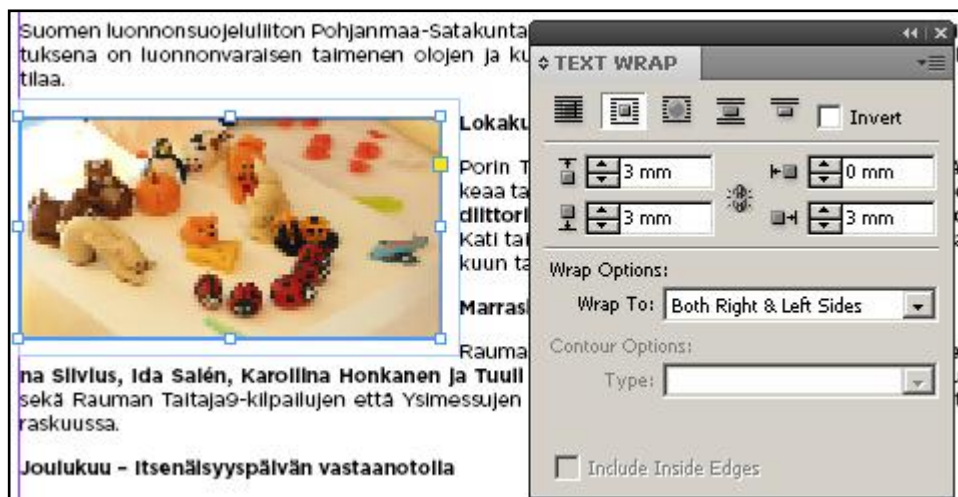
Suomen luonnonsuojeluliiton Pohjanmaa-Satakunta
tuksena on luonnonvaraisen taimenen olojen ja ku
tilaa.

Lokaku

Porin T
keaa ta
diltori
Kati tai
kuun ta

Marras

Rauma
na Silvius, Ida Salén, Karoliina Honkanen ja Tuuli
sekä Rauman Taitaja9-kilpailujen että Ysimessujen
raskuussa.

Joulukuu – Itsenäisyyspäivän vastaanotolla

◂◂ | ✕
◆ TEXT WRAP
Invert
3 mm
0 mm
3 mm
3 mm
Wrap Options:
Wrap To: Both Right & Left Sides
Contour Options:
Type:
Include Inside Edges